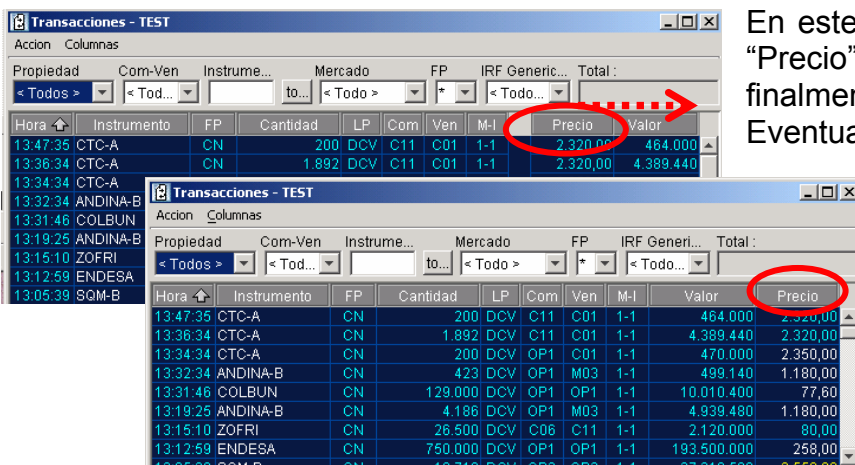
Transacciones - TEST

Accion Columnas

Propiedad Com-Ven Instrume... Mercado FP IRF Generic... Total :

< Todos > < Tod... to... < Todo > * < Todo...

| Hora | Instrumento | FP | Cantidad | LP | Com | Ven | M-I | Precio | Valor |
|---|---|---|---|---|---|---|---|---|---|
| 13:47:35 | CTC-A | CN | 200 | DCV | C11 | C01 | 1-1 | 2.320,00 | 464.000 |
| 13:36:34 | CTC-A | CN | 1.892 | DCV | C11 | C01 | 1-1 | 2.320,00 | 4.389.440 |
| 13:34:34 | CTC-A | | | | | | | | |
| 13:32:34 | ANDINA-B | | | | | | | | |
| 13:31:46 | COLBUN | | | | | | | | |
| 13:19:25 | ANDINA-B | | | | | | | | |
| 13:15:10 | ZOFRI | | | | | | | | |
| 13:12:59 | ENDESA | | | | | | | | |
| 13:05:39 | SQM-B | | | | | | | | |

En este
"Precio"
finalmen
Eventua

Transacciones - TEST

Accion Columnas

Propiedad Com-Ven Instrume... Mercado FP IRF Generi... Total :

< Todos > < Tod... to... < Todo > * < Todo...

| Hora | Instrumento | FP | Cantidad | LP | Com | Ven | M-I | Valor | Precio |
|---|---|---|---|---|---|---|---|---|---|
| 13:47:35 | CTC-A | CN | 200 | DCV | C11 | C01 | 1-1 | 464.000 | 2.320,00 |
| 13:36:34 | CTC-A | CN | 1.892 | DCV | C11 | C01 | 1-1 | 4.389.440 | 2.320,00 |
| 13:34:34 | CTC-A | CN | 200 | DCV | OP1 | C01 | 1-1 | 470.000 | 2.350,00 |
| 13:32:34 | ANDINA-B | CN | 423 | DCV | OP1 | M03 | 1-1 | 499.140 | 1.180,00 |
| 13:31:46 | COLBUN | CN | 129.000 | DCV | OP1 | OP1 | 1-1 | 10.010.400 | 77,60 |
| 13:19:25 | ANDINA-B | CN | 4.186 | DCV | OP1 | M03 | 1-1 | 4.939.480 | 1.180,00 |
| 13:15:10 | ZOFRI | CN | 26.500 | DCV | C06 | C11 | 1-1 | 2.120.000 | 80,00 |
| 13:12:59 | ENDESA | CN | 750.000 | DCV | OP1 | OP1 | 1-1 | 193.500.000 | 258,00 |
| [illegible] | | | | | | | | | |